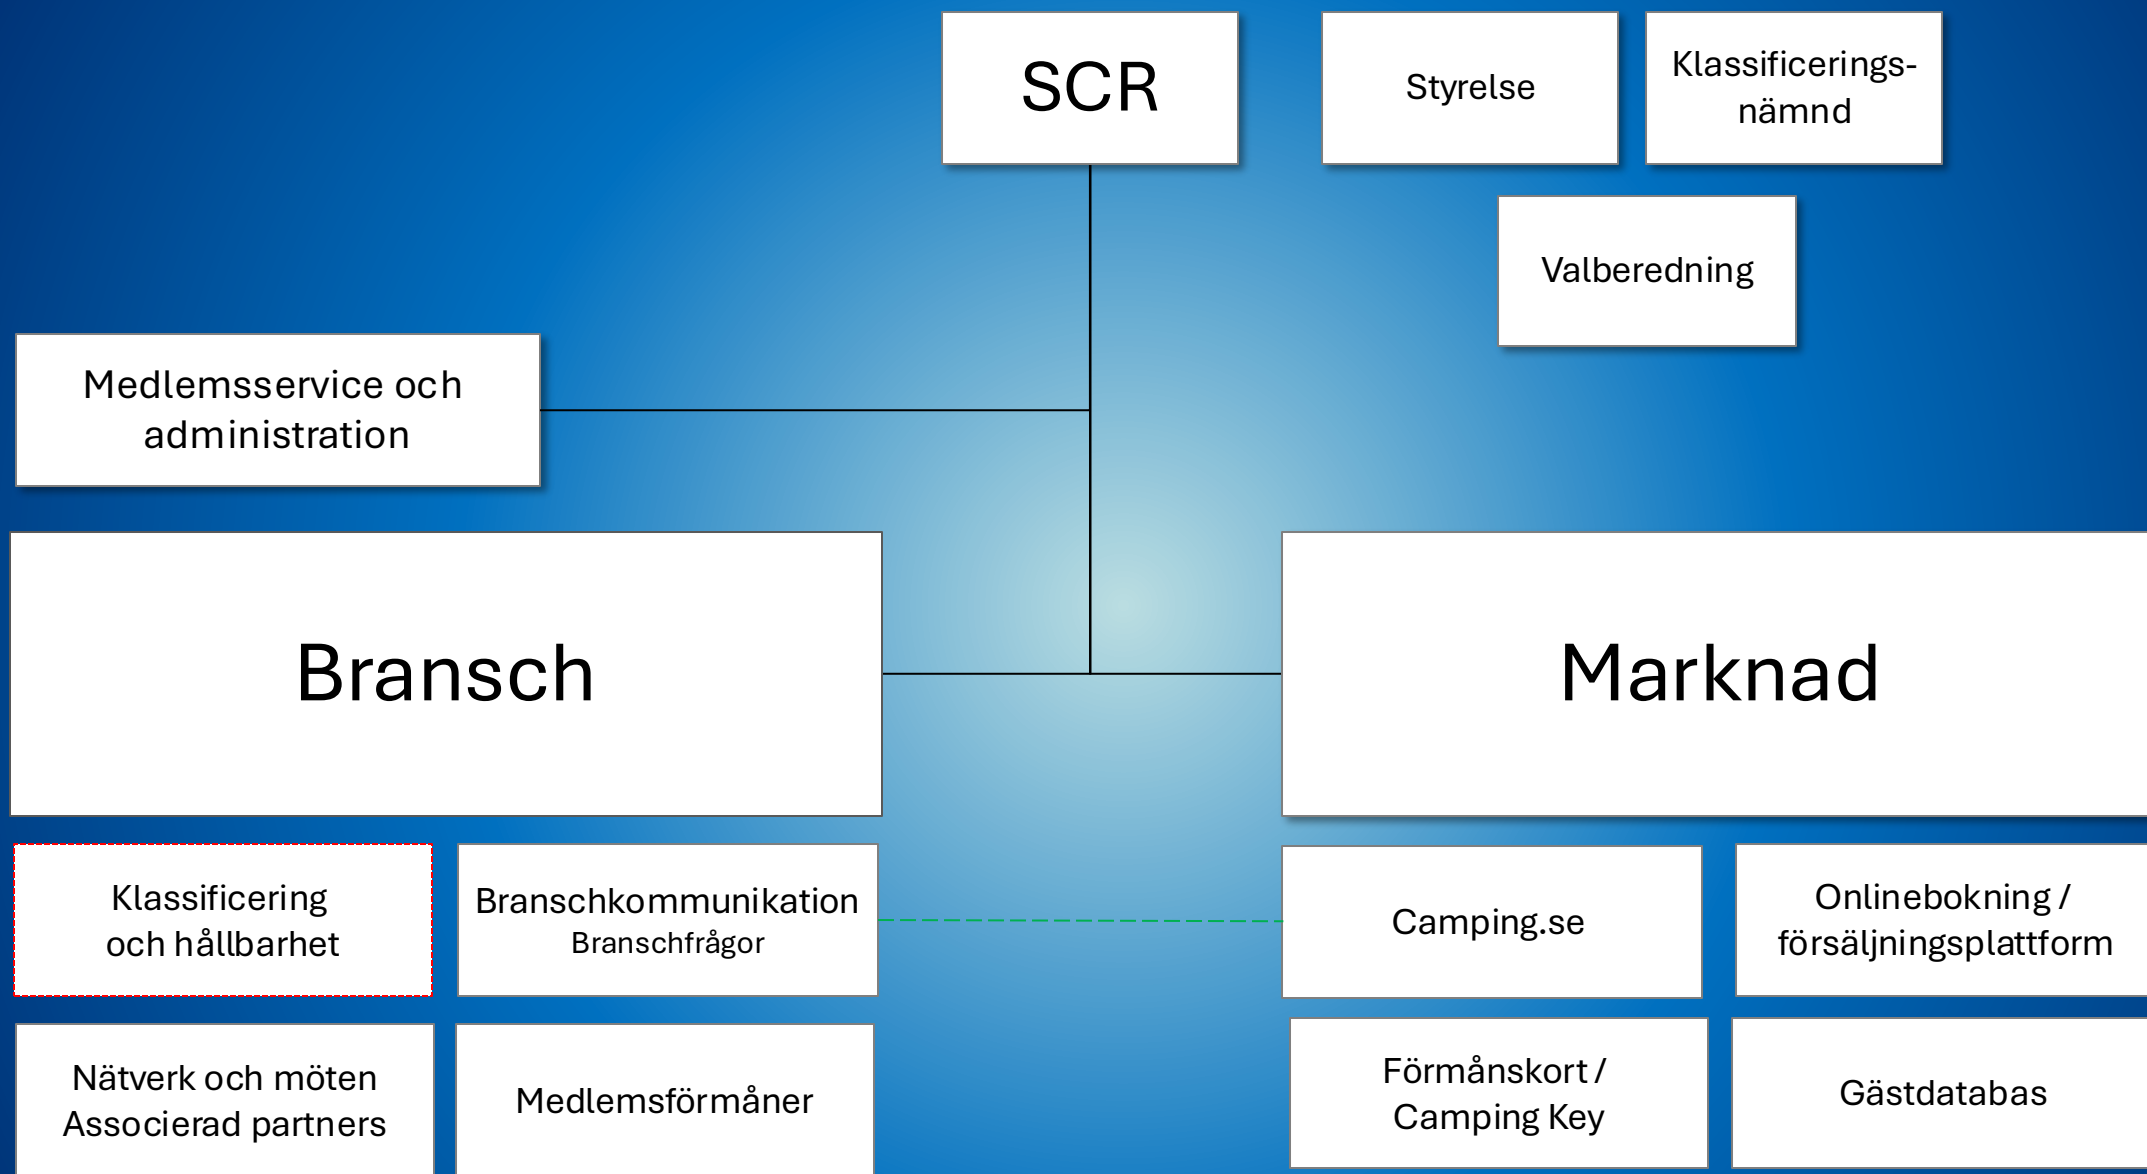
SCR

Styrelse

Klassificeringsnämnd

Valberedning

Medlemsservice och administration

Bransch

Marknad

Klassificering och hållbarhet

Branschkommunikation
Branschfrågor

Camping.se

Onlinebokning / försäljningsplattform

Nätverk och möten
Associerad partners

Medlemsförmåner

Förmånskort / Camping Key

Gästdatabas